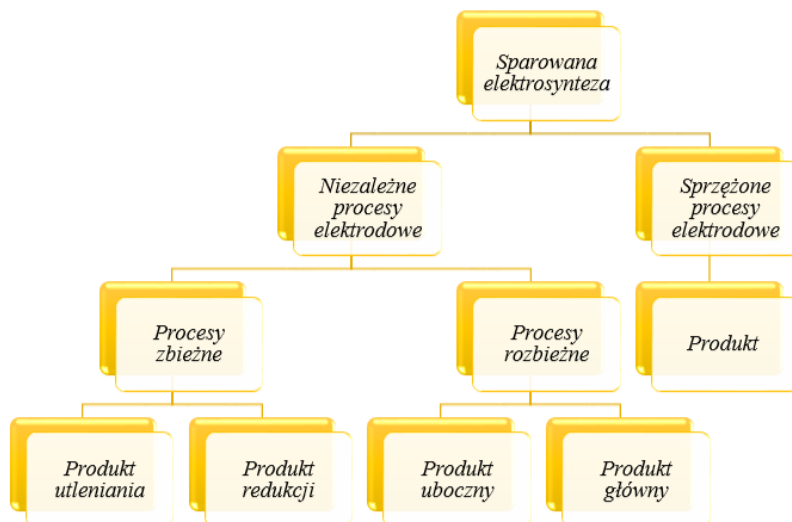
Sparowana elektrosynteza

Niezależne procesy elektrodowe

Sprzężone procesy elektrodowe

Procesy zbieżne

Procesy rozbieżne

Produkt

Produkt utleniania

Produkt redukcji

Produkt uboczny

Produkt główny